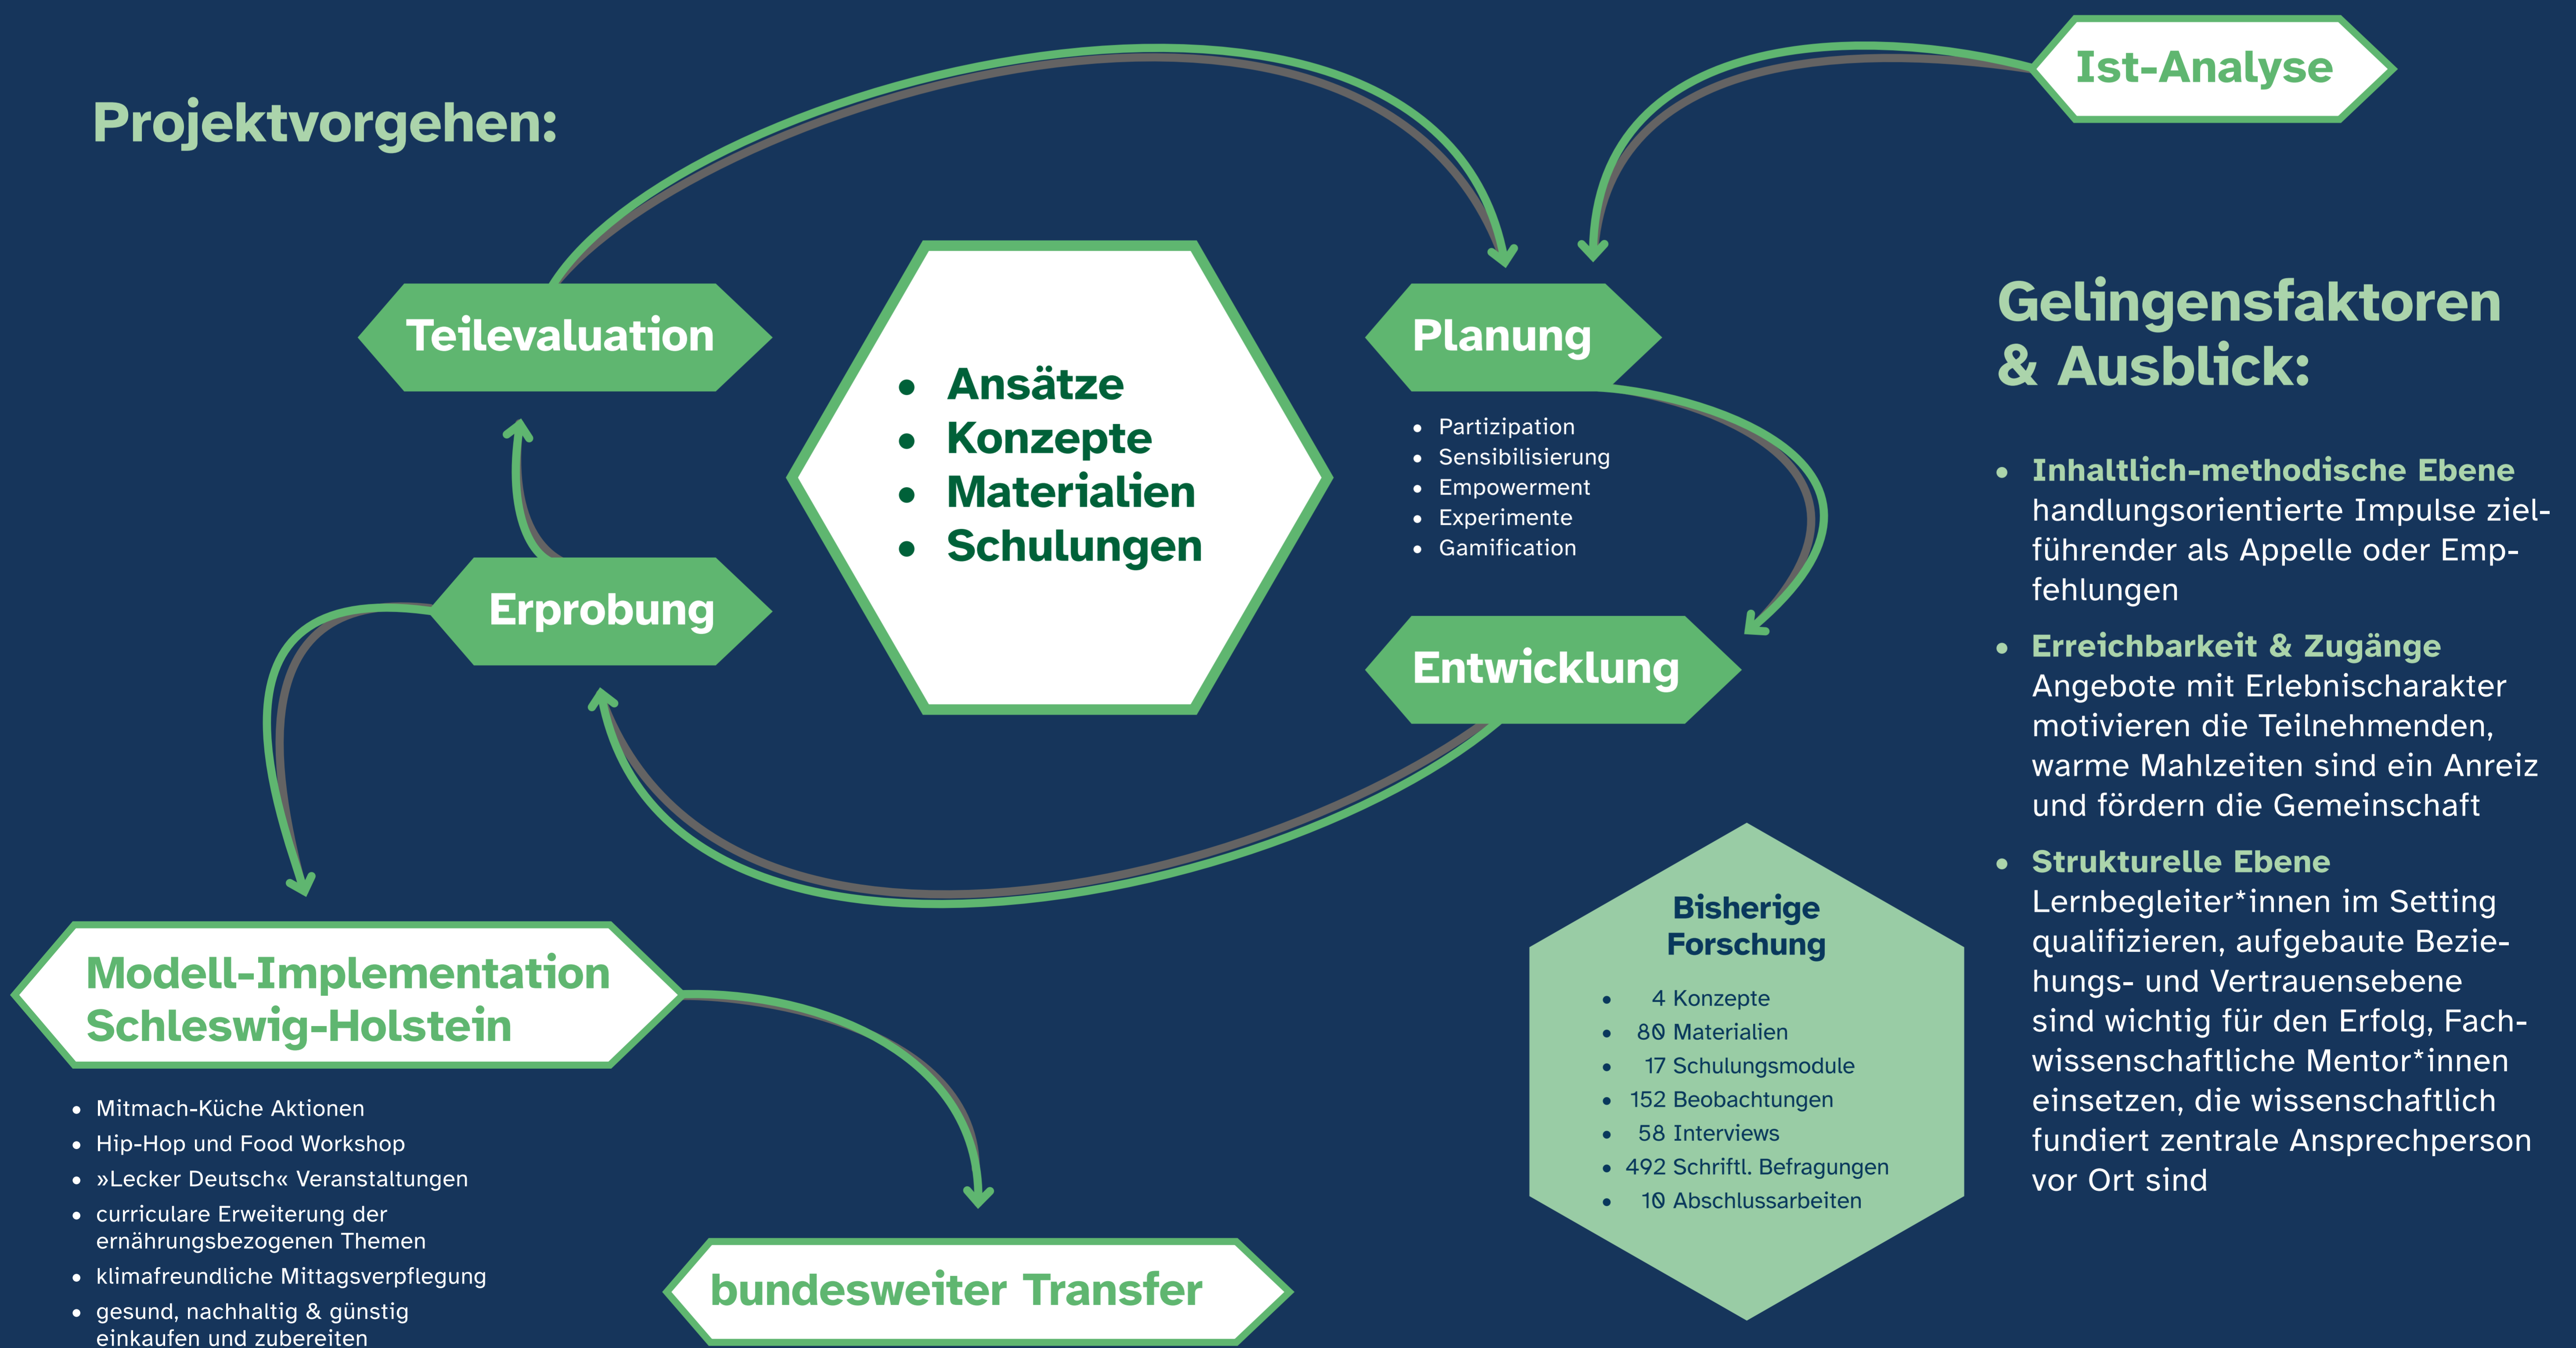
Projektvorgehen:

Ist-Analyse

Teilevaluation

- Ansätze
- Konzepte
- Materialien
- Schulungen

Planung

- Partizipation
- Sensibilisierung
- Empowerment
- Experimente
- Gamification

Erprobung

Entwicklung

Modell-Implementation Schleswig-Holstein

- Mitmach-Küche Aktionen
- Hip-Hop und Food Workshop
- »Lecker Deutsch« Veranstaltungen
- curriculare Erweiterung der ernährungsbezogenen Themen
- klimafreundliche Mittagsverpflegung
- gesund, nachhaltig & günstig einkaufen und zubereiten

bundesweiter Transfer

Bisherige Forschung

- 4 Konzepte
- 80 Materialien
- 17 Schulungsmodule
- 152 Beobachtungen
- 58 Interviews
- 492 Schriftl. Befragungen
- 10 Abschlussarbeiten

Gelingensfaktoren & Ausblick:

- Inhaltlich-methodische Ebene
handlungsorientierte Impulse zielführender als Appelle oder Empfehlungen
- Erreichbarkeit & Zugänge
Angebote mit Erlebnischarakter motivieren die Teilnehmenden, warme Mahlzeiten sind ein Anreiz und fördern die Gemeinschaft
- Strukturelle Ebene
Lernbegleiter*innen im Setting qualifizieren, aufgebaute Beziehungs- und Vertrauensebene sind wichtig für den Erfolg, Fachwissenschaftliche Mentor*innen einsetzen, die wissenschaftlich fundiert zentrale Ansprechperson vor Ort sind